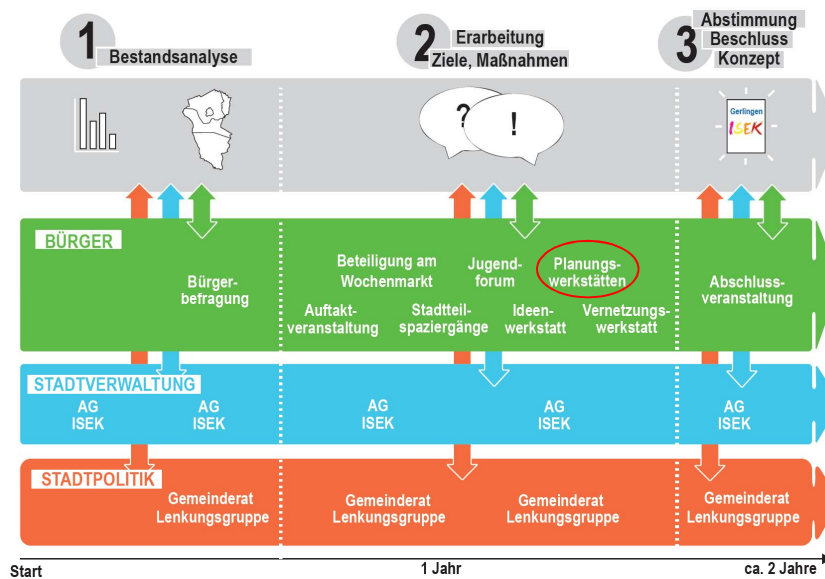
1 Bestandsanalyse

2 Erarbeitung Ziele, Maßnahmen

3 Abstimmung Beschluss Konzept

?

!

Gerlingen ISEK

BÜRGER

Bürgerbefragung

Beteiligung am Wochenmarkt

Jugendforum

Planungswerkstätten

Auftaktveranstaltung

Stadtteilspaziergänge

Ideenwerkstatt

Vernetzungswerkstatt

Abschlussveranstaltung

STADTVERWALTUNG

AG ISEK

AG ISEK

AG ISEK

AG ISEK

AG ISEK

STADTPOLITIK

Gemeinderat Lenkungsgruppe

Gemeinderat Lenkungsgruppe

Gemeinderat Lenkungsgruppe

Gemeinderat Lenkungsgruppe

Start

1 Jahr

ca. 2 Jahre